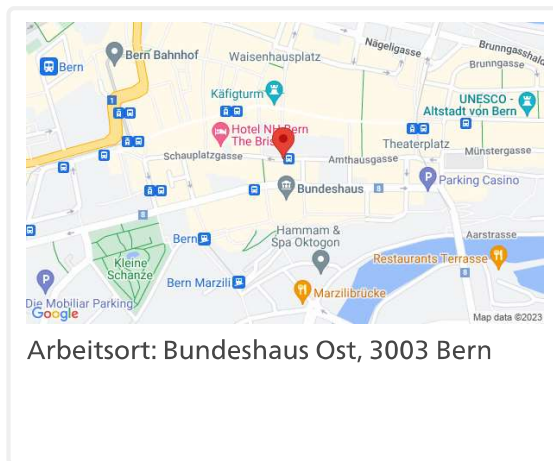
Bern Bahnhof
Bern
Nägeligasse
Brunngasshalde
Brunngasse
Waisenhausplatz
Käfigturm
UNESCO - Altstadt von Bern
Hotel NH Bern The Bristol
Theaterplatz
Schauplatzgasse
Amthausgasse
Münstergasse
Bundeshaus
Parking Casino
Hammam & Spa Oktogon
Bern
Aarstrasse
Kleine Schanze
Restaurants Terrasse
Bern Marzili
Die Mobiliar Parking
Marzilibrücke
Google
Map data ©2023

Arbeitsort: Bundeshaus Ost, 3003 Bern